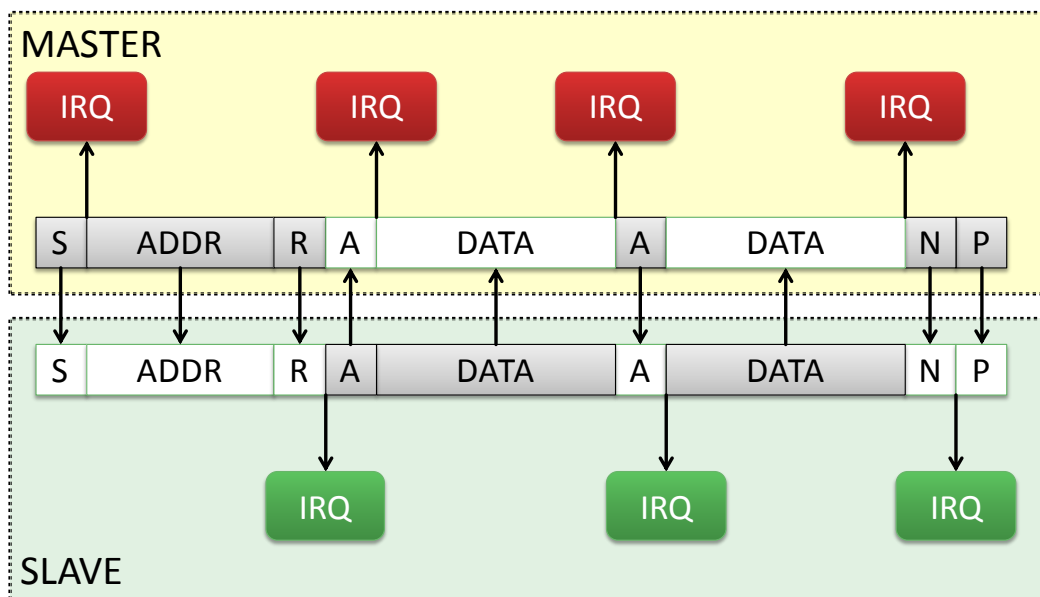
MASTER

IRQ IRQ IRQ IRQ

| S | ADDR | R | A | DATA | A | DATA | N | P |
|---|---|---|---|---|---|---|---|---|

| S | ADDR | R | A | DATA | A | DATA | N | P |
|---|---|---|---|---|---|---|---|---|

IRQ IRQ IRQ

SLAVE